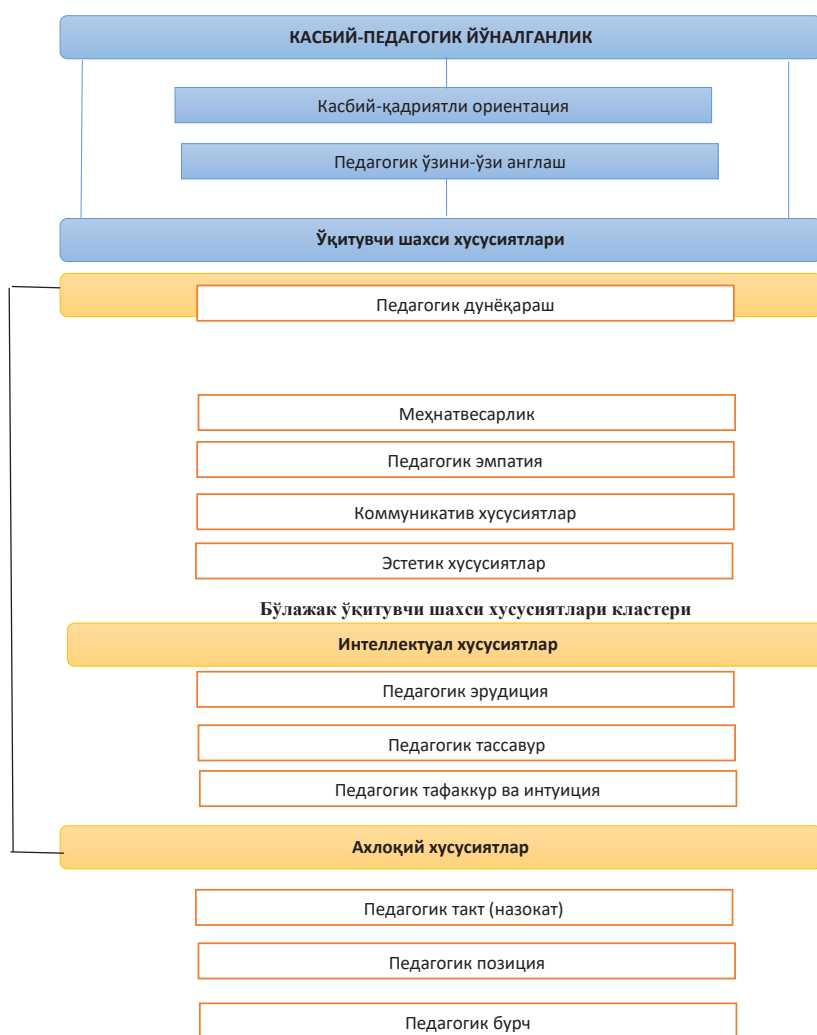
КАСБИЙ-ПЕДАГОГИК ЙЎНАЛГАНЛИК

Касбий-қадриятли ориентация

Педагогик ўзини-ўзи англаш

Ўқитувчи шахси хусусиятлари

Педагогик дунёқараш

Меҳнатвесарлик

Педагогик эмпатия

Коммуникатив хусусиятлар

Эстетик хусусиятлар

Бўлажак ўқитувчи шахси хусусиятлари кластери

Интеллектуал хусусиятлар

Педагогик эрудиция

Педагогик тассавур

Педагогик тафаккур ва интуиция

Ахлоқий хусусиятлар

Педагогик такт (назокат)

Педагогик позиция

Педагогик бурч